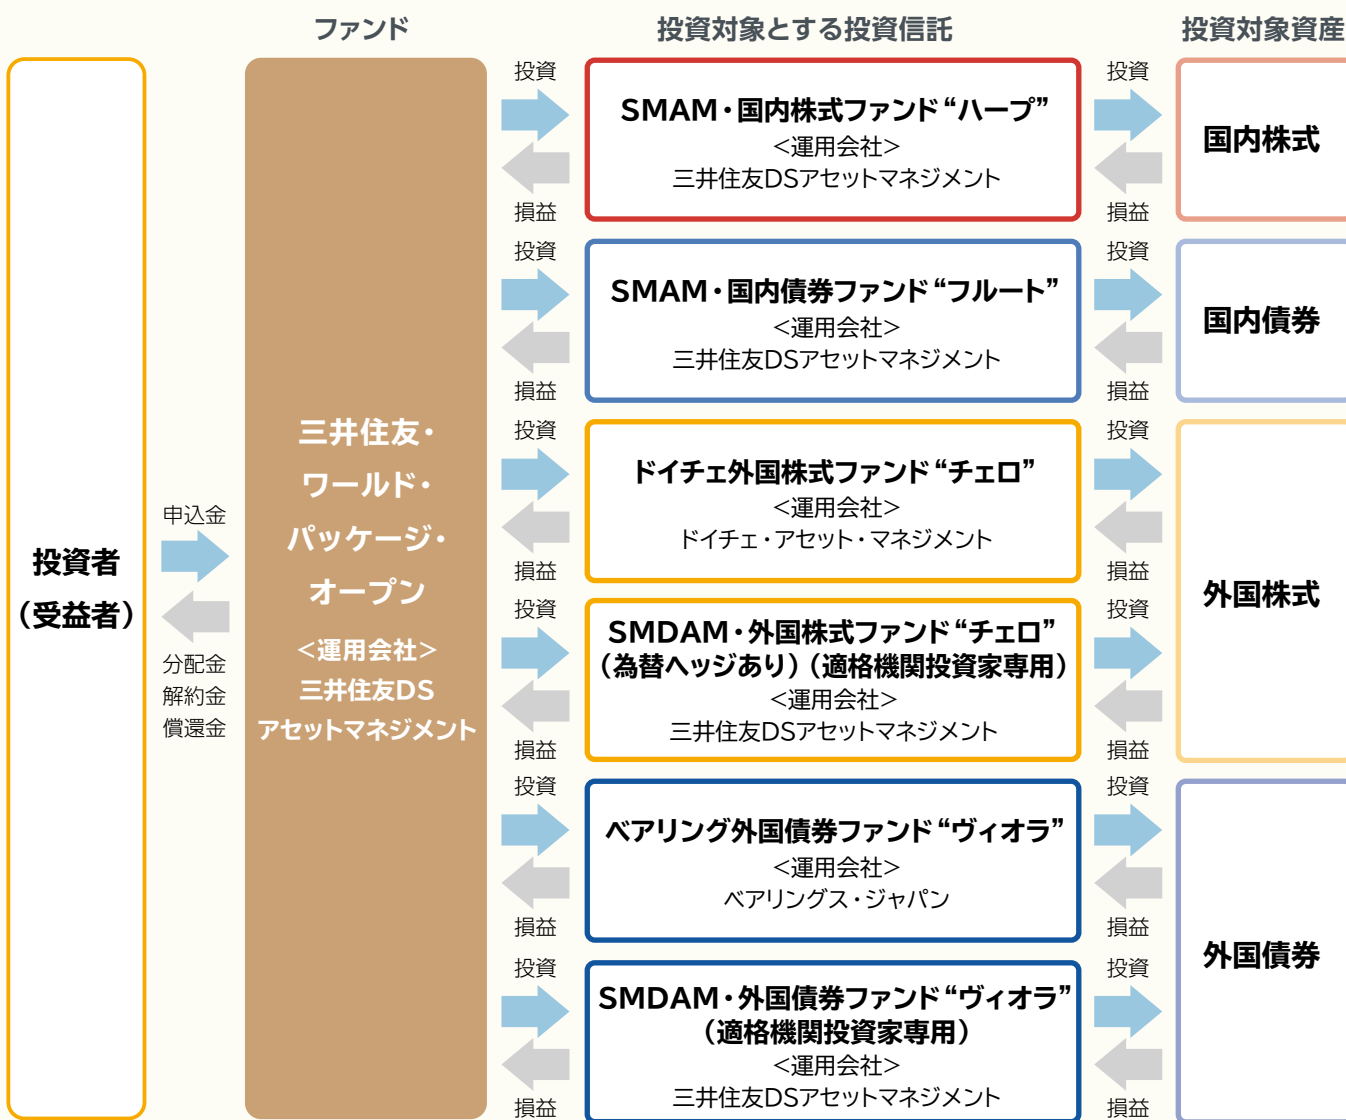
ファンド

投資対象とする投資信託

投資対象資産

投資者
（受益者）

申込金

分配金
解約金
償還金

三井住友・
ワールド・
パッケージ・
オープン
<運用会社>
三井住友DS
アセットマネジメント

投資
損益

SMAM・国内株式ファンド“ハープ”
<運用会社>
三井住友DSアセットマネジメント

投資
損益

国内株式

投資
損益

SMAM・国内債券ファンド“フルート”
<運用会社>
三井住友DSアセットマネジメント

投資
損益

国内債券

投資
損益

ドイチェ外国株式ファンド“チェロ”
<運用会社>
ドイチェ・アセット・マネジメント

投資
損益

投資
損益

SMDAM・外国株式ファンド“チェロ”
（為替ヘッジあり）（適格機関投資家専用）
<運用会社>
三井住友DSアセットマネジメント

投資
損益

外国株式

投資
損益

ベアリング外国債券ファンド“ヴィオラ”
<運用会社>
ベアリングス・ジャパン

投資
損益

投資
損益

SMDAM・外国債券ファンド“ヴィオラ”
（適格機関投資家専用）
<運用会社>
三井住友DSアセットマネジメント

投資
損益

外国債券